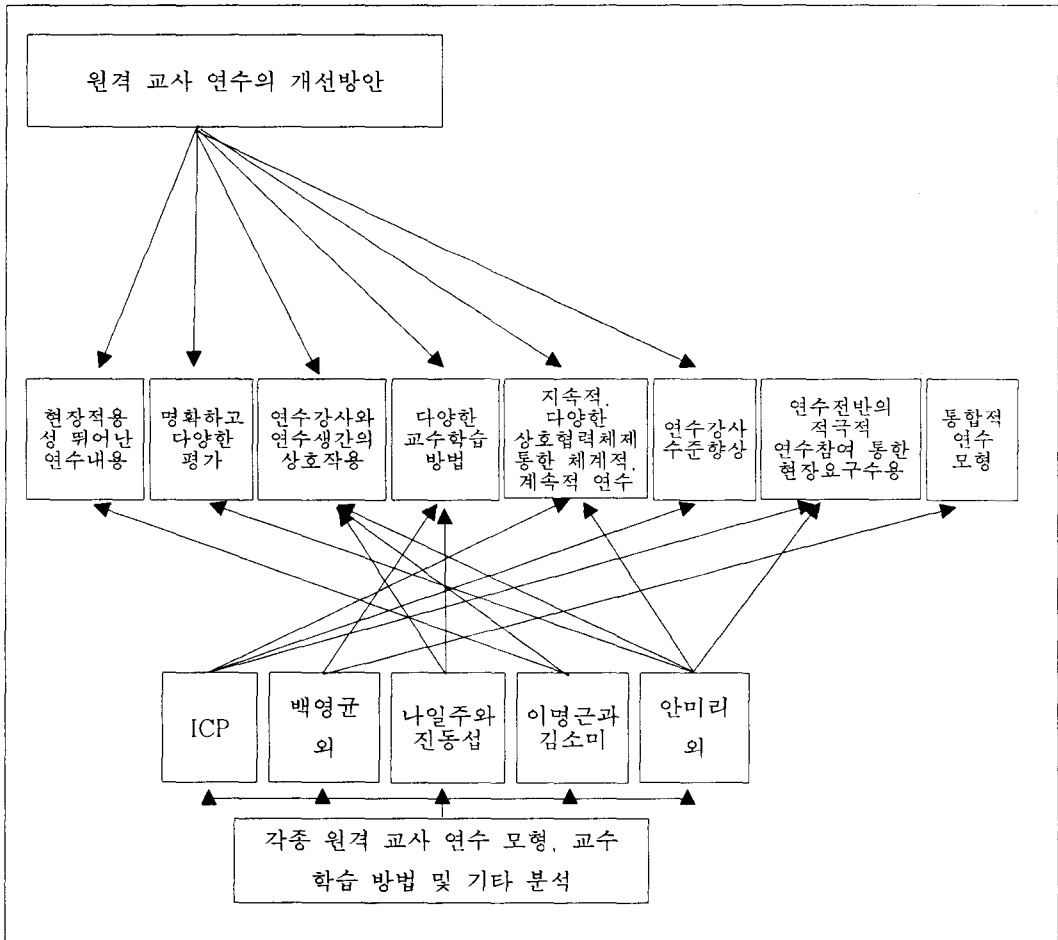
원격 교사 연수의 개선방안

현장적용성 뛰어난 연수내용

명확하고 다양한 평가

연수강사와 연수생간의 상호작용

다양한 교수학습 방법

지속적. 다양한 상호협력체제 통한 체계적. 계속적 연수

연수강사 수준향상

연수전반의 적극적 연수참여 통한 현장요구수용

통합적 연수 모형

ICP

백영균 외

나일주와 진동섭

이명근과 김소미

안미리 외

각종 원격 교사 연수 모형, 교수 학습 방법 및 기타 분석